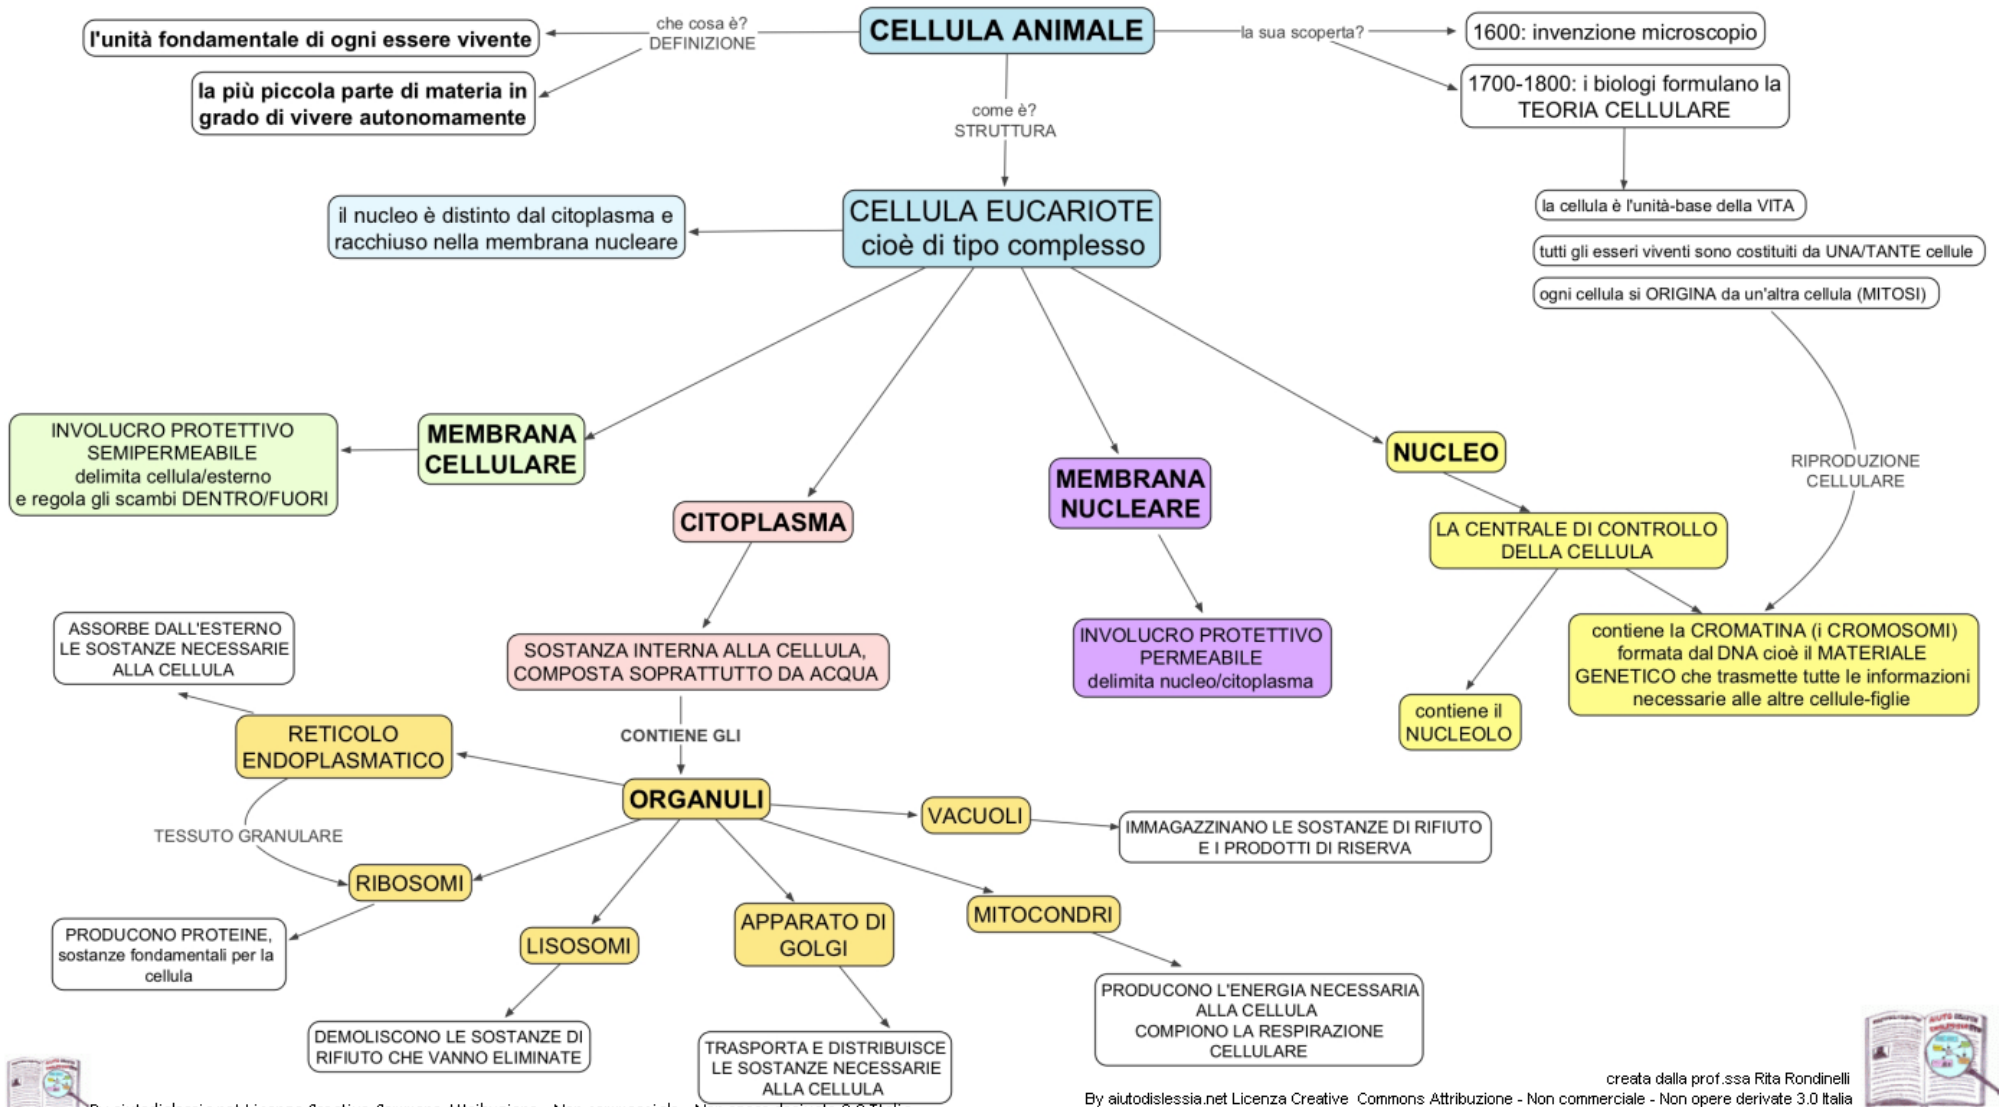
CELLULA ANIMALE

che cosa è?
DEFINIZIONE

l'unità fondamentale di ogni essere vivente

la più piccola parte di materia in grado di vivere autonomamente

la sua scoperta?

1600: invenzione microscopio

1700-1800: i biologi formulano la TEORIA CELLULARE

la cellula è l'unità-base della VITA

tutti gli esseri viventi sono costituiti da UNA/TANTE cellule

ogni cellula si ORIGINA da un'altra cellula (MITOSI)

RIPRODUZIONE CELLULARE

come è?
STRUTTURA

CELLULA EUCARIOTE cioè di tipo complesso

il nucleo è distinto dal citoplasma e racchiuso nella membrana nucleare

MEMBRANA CELLULARE

INVOLUCRO PROTETTIVO SEMIPERMEABILE delimita cellula/esterno e regola gli scambi DENTRO/FUORI

CITOPLASMA

SOSTANZA INTERNA ALLA CELLULA, COMPOSTA SOPRATTUTTO DA ACQUA

CONTIENE GLI

ORGANULI

MEMBRANA NUCLEARE

INVOLUCRO PROTETTIVO PERMEABILE delimita nucleo/citoplasma

NUCLEO

LA CENTRALE DI CONTROLLO DELLA CELLULA

contiene il NUCLEOLO

contiene la CROMATINA (i CROMOSOMI) formata dal DNA cioè il MATERIALE GENETICO che trasmette tutte le informazioni necessarie alle altre cellule-figlie

ASSORBE DALL'ESTERNO LE SOSTANZE NECESSARIE ALLA CELLULA

RETICOLO ENDOPLASMATICO

TESSUTO GRANULARE

RIBOSOMI

PRODUCONO PROTEINE, sostanze fondamentali per la cellula

LISOSOMI

DEMOLISCONO LE SOSTANZE DI RIFIUTO CHE VANNO ELIMINATE

APPARATO DI GOLGI

TRASPORTA E DISTRIBUISCE LE SOSTANZE NECESSARIE ALLA CELLULA

VACUOLI

IMMAGAZZINANO LE SOSTANZE DI RIFIUTO E I PRODOTTI DI RISERVA

MITOCONDRI

PRODUCONO L'ENERGIA NECESSARIA ALLA CELLULA COMPIONO LA RESPIRAZIONE CELLULARE

creata dalla prof.ssa Rita Rondinelli
By aiutodislessia.net Licenza Creative Commons Attribuzione - Non commerciale - Non opere derivate 3.0 Italia

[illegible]